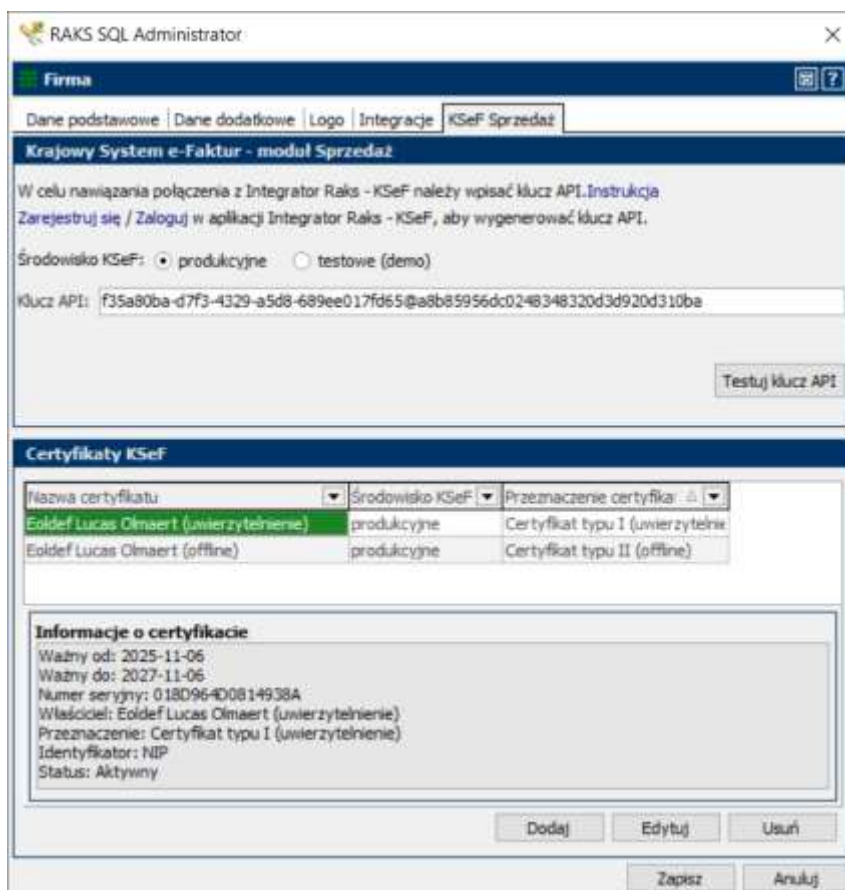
RAKS SQL Administrator

Firma

Dane podstawowe | Dane dodatkowe | Logo | Integracje | KSeF Sprzedaż

Krajowy System e-Faktur - moduł Sprzedaż

W celu nawiązania połączenia z Integrator Raks - KSeF należy wpisać klucz API.Instrukcja
Zarejestruj się / Zaloguj w aplikacji Integrator Raks - KSeF, aby wygenerować klucz API.

Środowisko KSeF: produkcyjne testowe (demo)

Klucz API: f35a80ba-d7f3-4329-a5d8-689ee017fd65@a8b85956dc0248348320d3d920d310ba

Testuj klucz API

Certyfikaty KSeF

| Nazwa certyfikatu | Środowisko KSeF | Przeznaczenie certyfika |
|---|---|---|
| Eoldef Lucas Olmaert (uwierzytelnienie) | produkcyjne | Certyfikat typu I (uwierzytelnie |
| Eoldef Lucas Olmaert (offline) | produkcyjne | Certyfikat typu II (offline) |

Informacje o certyfikacie
Ważny od: 2025-11-06
Ważny do: 2027-11-06
Numer seryjny: 018D964D0814938A
Właściciel: Eoldef Lucas Olmaert (uwierzytelnienie)
Przeznaczenie: Certyfikat typu I (uwierzytelnienie)
Identyfikator: NIP
Status: Aktywny

Dodaj Edytuj Usuń

Zapisz Anuluj